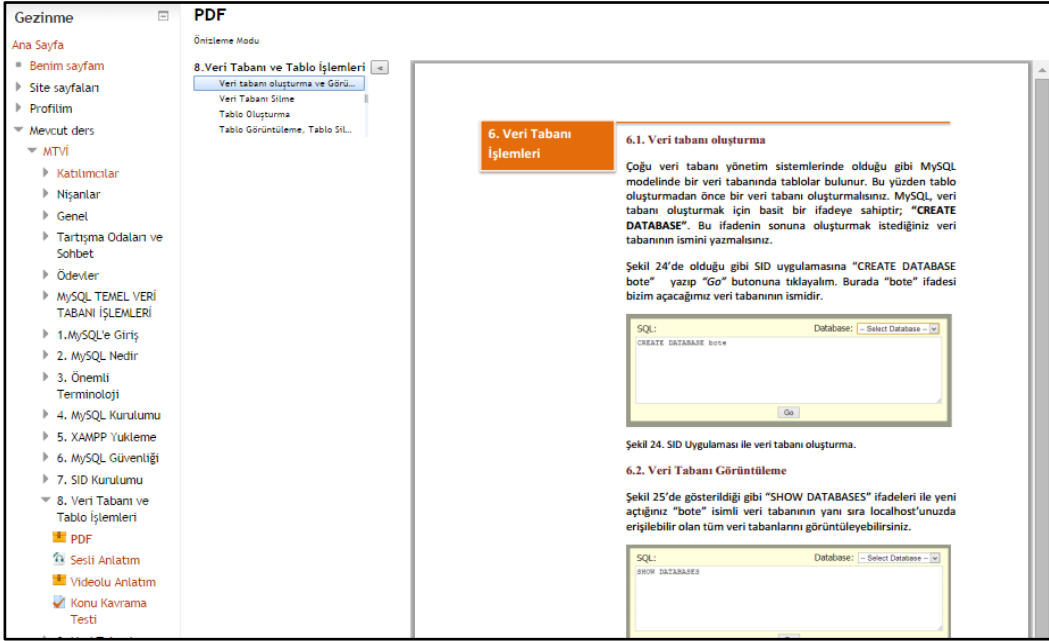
Gezinme

Ana Sayfa
Benim sayfam
Site sayfaları
Profilim
Mevcut ders
MTVİ
Katılımcılar
Nişanlar
Genel
Tartışma Odaları ve Sohbet
Ödevler
MySQL TEMEL VERİ TABANI İŞLEMLERİ
1.MySQL'e Giriş
2. MySQL Nedir
3. Önemli Terminoloji
4. MySQL Kurulumu
5. XAMPP Yukleme
6. MySQL Güvenliği
7. SID Kurulumu
8. Veri Tabanı ve Tablo İşlemleri
PDF
Sesli Anlatım
Videolu Anlatım
Konu Kavrama Testi

PDF

Önizleme Modu

8.Veri Tabanı ve Tablo İşlemleri
Veri tabanı oluşturma ve Görü...
Veri Tabanı Silme
Tablo Oluşturma
Tablo Görüntüleme, Tablo Sil...

6. Veri Tabanı İşlemleri

6.1. Veri tabanı oluşturma

Çoğu veri tabanı yönetim sistemlerinde olduğu gibi MySQL modelinde bir veri tabanında tablolar bulunur. Bu yüzden tablo oluşturmadan önce bir veri tabanı oluşturmalısınız. MySQL, veri tabanı oluşturmak için basit bir ifadeye sahiptir; "CREATE DATABASE". Bu ifadenin sonuna oluşturmak istediğiniz veri tabanının ismini yazmalısınız.

Şekil 24'de olduğu gibi SID uygulamasına "CREATE DATABASE bote" yazıp "Go" butonuna tıklayalım. Burada "bote" ifadesi bizim açacağımız veri tabanının ismidir.

SQL: Database: -- Select Database --
CREATE DATABASE bote
Go

Şekil 24. SID Uygulaması ile veri tabanı oluşturma.

6.2. Veri Tabanı Görüntüleme

Şekil 25'de gösterildiği gibi "SHOW DATABASES" ifadeleri ile yeni açtığınız "bote" isimli veri tabanının yanı sıra localhost'unuzda erişilebilir olan tüm veri tabanlarını görüntüleyebilirsiniz.

SQL: Database: -- Select Database --
SHOW DATABASES